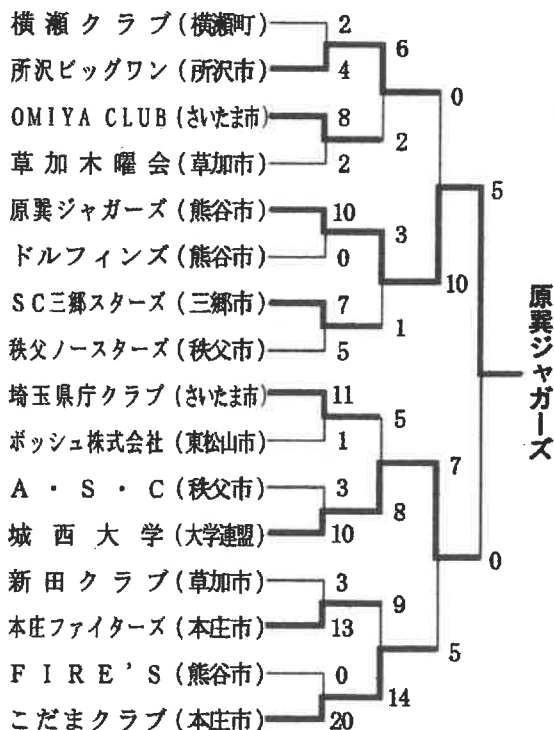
横瀬クラブ(横瀬町) 2
所沢ビッグワン(所沢市) 4
OMIYA CLUB(さいたま市) 8
草加木曜会(草加市) 2
原巽ジャガーズ(熊谷市) 10
ドルフィンズ(熊谷市) 0
SC三郷スターズ(三郷市) 7
秩父ノースターズ(秩父市) 5
埼玉県庁クラブ(さいたま市) 11
ボッシュ株式会社(東松山市) 1
A・S・C(秩父市) 3
城西大学(大学連盟) 10
新田クラブ(草加市) 3
本庄ファイターズ(本庄市) 13
FIRE'S(熊谷市) 0
こだまクラブ(本庄市) 20

6
2
3
1
5
8
9
14

0
10
7
5

5
0

原巽ジャガーズ